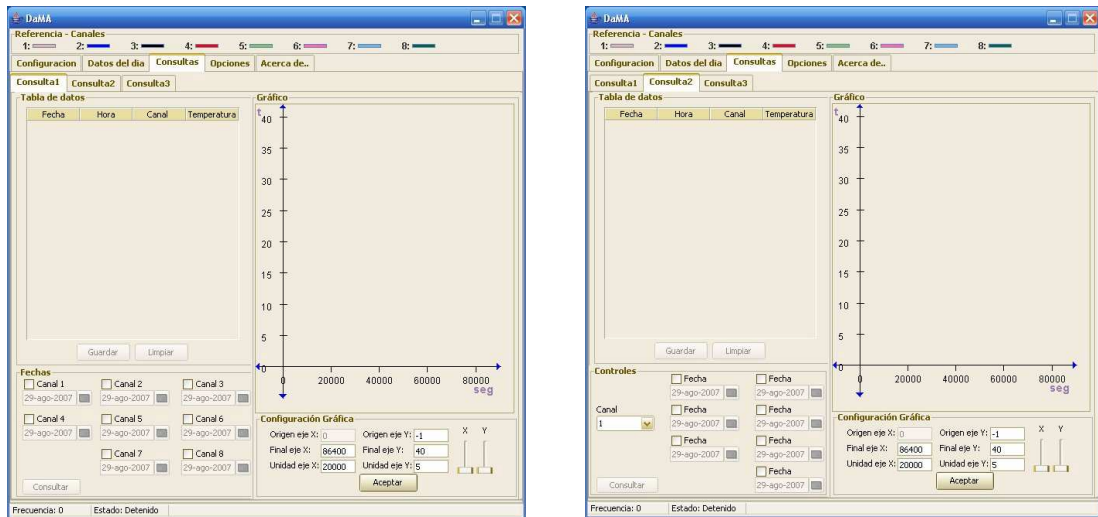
DaMA
Referencia - Canales
1: 2: 3: 4: 5: 6: 7: 8:
Configuracion | Datos del dia | Consultas | Opciones | Acerca de..
Consulta1 | Consulta2 | Consulta3
Tabla de datos

| Fecha | Hora | Canal | Temperatura |
|---|---|---|---|

Guardar Limpiar
Gráfico
t
40
35
30
25
20
15
10
5
0
0 20000 40000 60000 80000
seg
Fechas
Canal 1 29-ago-2007
Canal 2 29-ago-2007
Canal 3 29-ago-2007
Canal 4 29-ago-2007
Canal 5 29-ago-2007
Canal 6 29-ago-2007
Canal 7 29-ago-2007
Canal 8 29-ago-2007
Consultar
Configuración Gráfica
Origen eje X: 0 Origen eje Y: -1
Final eje X: 86400 Final eje Y: 40
Unidad eje X: 20000 Unidad eje Y: 5
X Y
Aceptar
Frecuencia: 0 Estado: Detenido

DaMA
Referencia - Canales
1: 2: 3: 4: 5: 6: 7: 8:
Configuracion | Datos del dia | Consultas | Opciones | Acerca de..
Consulta1 | Consulta2 | Consulta3
Tabla de datos

| Fecha | Hora | Canal | Temperatura |
|---|---|---|---|

Guardar Limpiar
Gráfico
t
40
35
30
25
20
15
10
5
0
0 20000 40000 60000 80000
seg
Controles
Fecha 29-ago-2007
Fecha 29-ago-2007
Canal
1
Fecha 29-ago-2007
Fecha 29-ago-2007
Fecha 29-ago-2007
Fecha 29-ago-2007
Fecha 29-ago-2007
Consultar
Configuración Gráfica
Origen eje X: 0 Origen eje Y: -1
Final eje X: 86400 Final eje Y: 40
Unidad eje X: 20000 Unidad eje Y: 5
X Y
Aceptar
Frecuencia: 0 Estado: Detenido